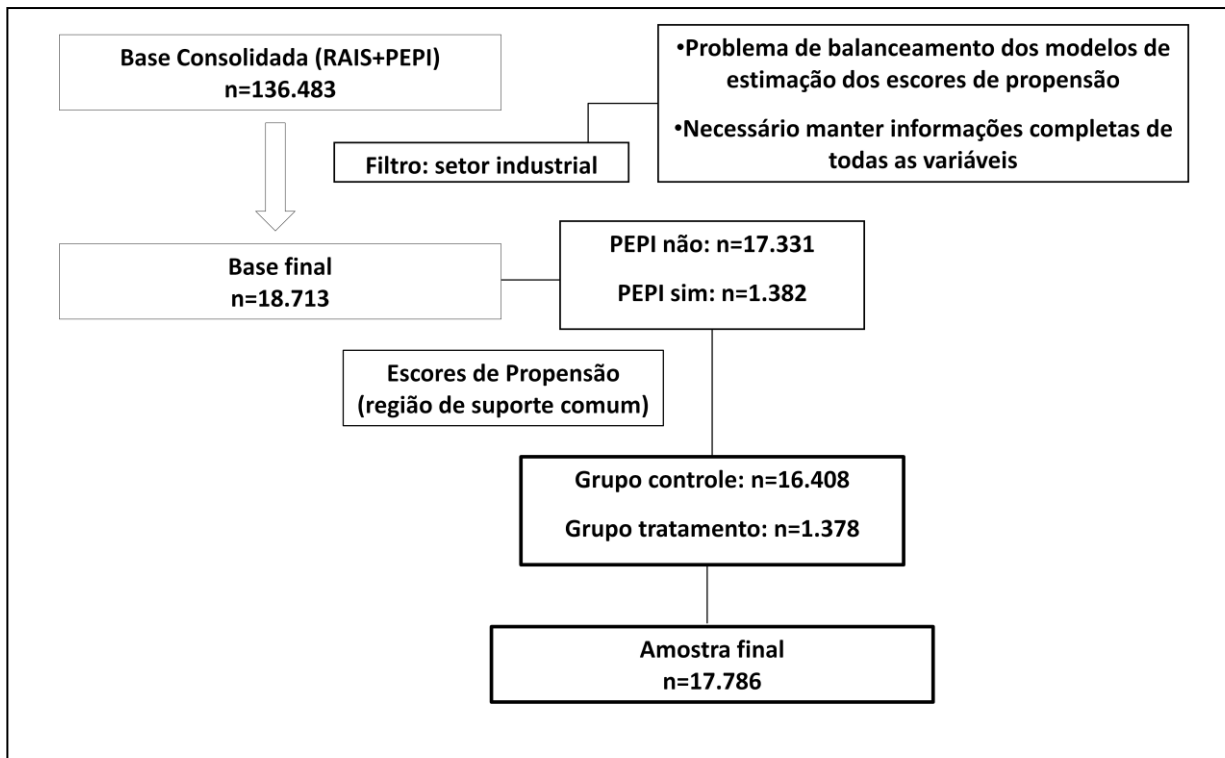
Base Consolidada (RAIS+PEPI)
n=136.483

•Problema de balanceamento dos modelos de estimação dos escores de propensão

•Necessário manter informações completas de todas as variáveis

Filtro: setor industrial

Base final
n=18.713

PEPI não: n=17.331

PEPI sim: n=1.382

Escores de Propensão
(região de suporte comum)

Grupo controle: n=16.408

Grupo tratamento: n=1.378

Amostra final
n=17.786